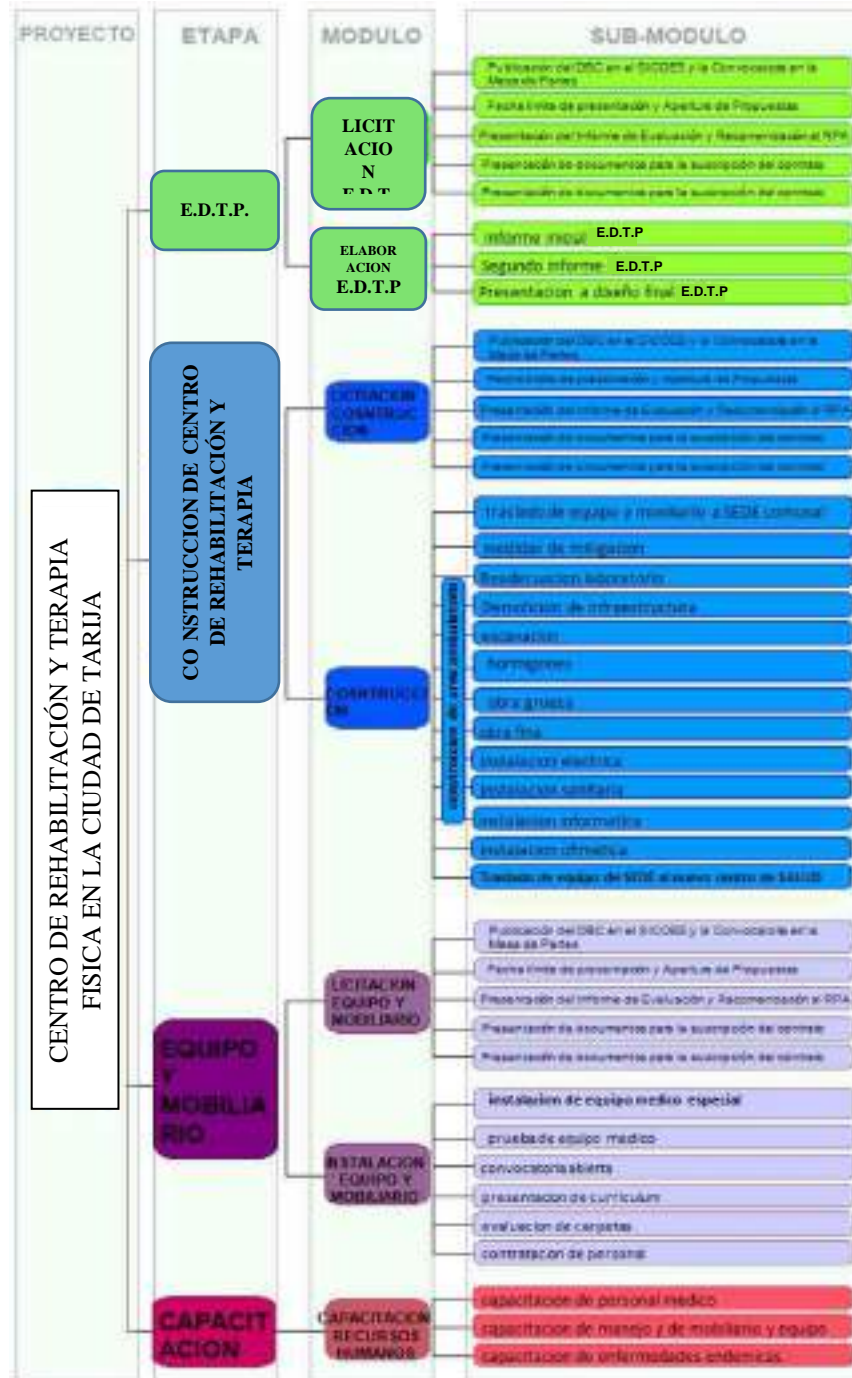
PROYECTO | ETAPA | MODULO | SUB-MODULO

CENTRO DE REHABILITACIÓN Y TERAPIA FISICA EN LA CIUDAD DE TARIJA

E.D.T.P.

LICITACION E.D.T.

Publicación del DBC en el SICOES y la Convocatoria en la Mesa de Partes

Fecha límite de presentación y Apertura de Propuestas

Presentación del Informe de Evaluación y Recomendación al RPA

Presentación de documentos para la suscripción del contrato

Presentación de documentos para la suscripción del contrato

ELABORACION E.D.T.P

Informe inicial E.D.T.P

Segundo informe E.D.T.P

Presentacion a diseño final E.D.T.P

CO NSTRUCCION DE CENTRO DE REHABILITACIÓN Y TERAPIA

LICITACION CONSTRUCCION

Publicación del DBC en el SICOES y la Convocatoria en la Mesa de Partes

Fecha límite de presentación y Apertura de Propuestas

Presentación del Informe de Evaluación y Recomendación al RPA

Presentación de documentos para la suscripción del contrato

Presentación de documentos para la suscripción del contrato

CONSTRUCCION

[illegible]

traslado de equipo y mobiliario a SEDE comunal

instalar de mitigacion

Readecuacion laboratorio

Demolición de infraestructura

excavacion

hormigones

obra gruesa

obra fina

instalacion electrica

instalacion sanitaria

instalacion informatica

instalacion climatica

Traslado de equipo del SEDE al nuevo centro de SALUD

EQUIPO Y MOBILIARIO

LICITACION EQUIPO Y MOBILIARIO

Publicación del DBC en el SICOES y la Convocatoria en la Mesa de Partes

Fecha límite de presentación y Apertura de Propuestas

Presentación del Informe de Evaluación y Recomendación al RPA

Presentación de documentos para la suscripción del contrato

Presentación de documentos para la suscripción del contrato

INSTALACION EQUIPO Y MOBILIARIO

instalacion de equipo medico especial

prueba de equipo medico

convocatoria abierta

presentacion de curriculum

evaluacion de carpetas

contratacion de personal

CAPACITACION

CAPACITACION RECURSOS HUMANOS

capacitacion de personal medico

capacitacion de manejo y de mobiliario y equipo

capacitacion de enfermedades endemicas